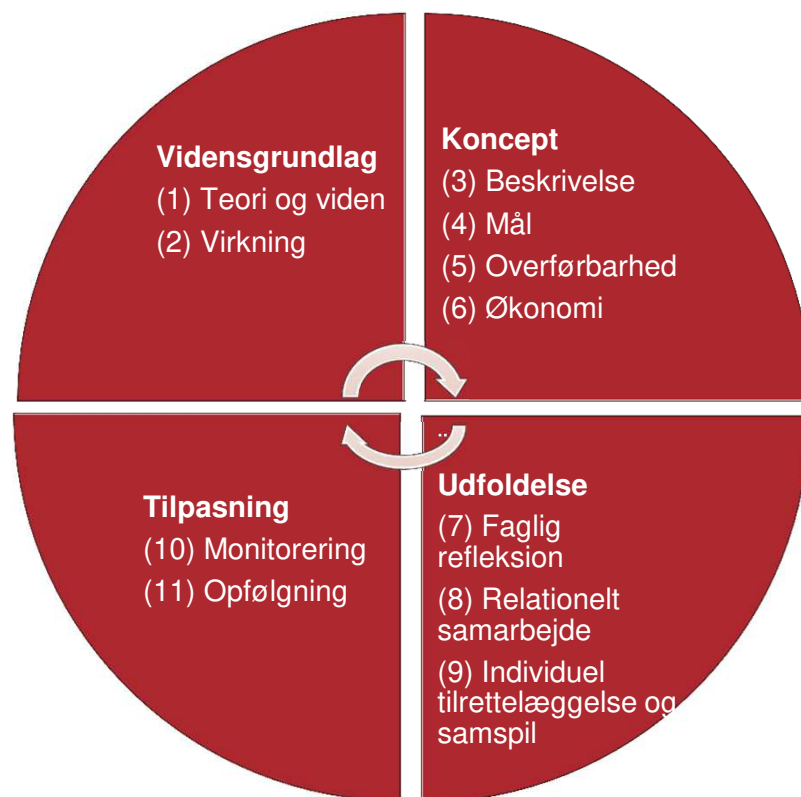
Vidensgrundlag
(1) Teori og viden
(2) Virkning

Koncept
(3) Beskrivelse
(4) Mål
(5) Overførbarhed
(6) Økonomi

Tilpasning
(10) Monitorering
(11) Opfølgning

Udfoldelse
(7) Faglig refleksion
(8) Relationelt samarbejde
(9) Individuel tilrettelæggelse og samspil